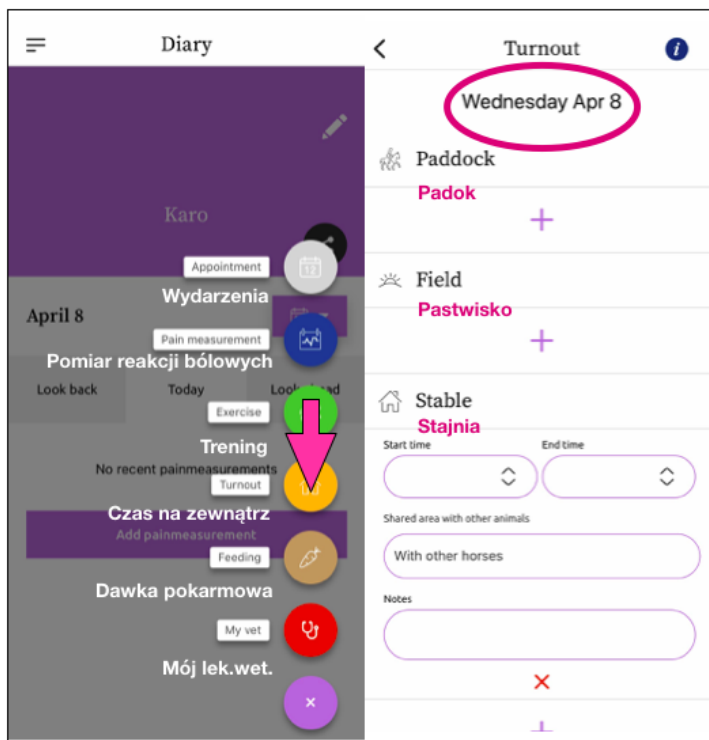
Diary

Karo

Appointment
Wydarzenia

April 8

Pain measurement
Pomiar reakcji bólowych

Look back Today Look ahead

Exercise
Trening

No recent painmeasurements

Turnout
Czas na zewnątrz

Add painmeasurement

Feeding
Dawka pokarmowa

My vet
Mój lek.wet.

×

Turnout

Wednesday Apr 8

Paddock
Padok

+

Field
Pastwisko

+

Stable
Stajnia

Start time

End time

Shared area with other animals

With other horses

Notes

×

+